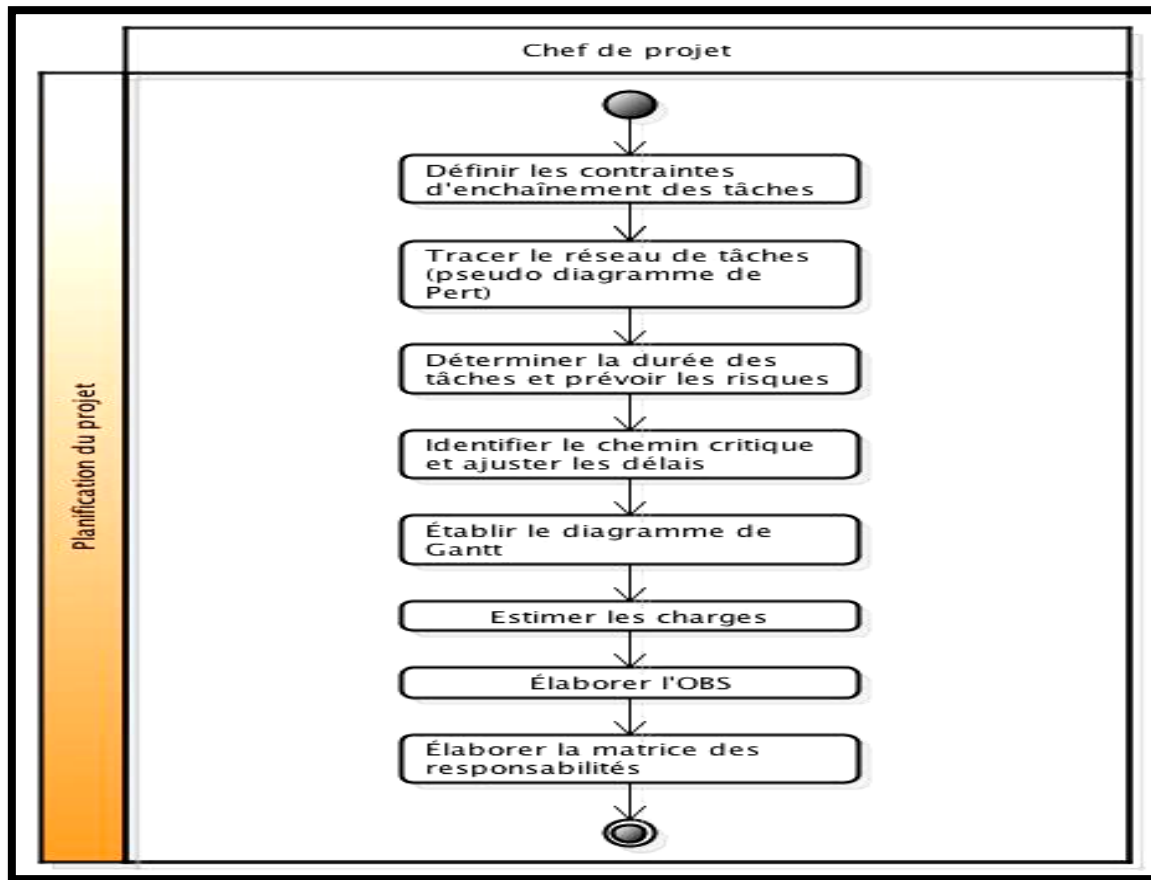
Chef de projet

Planification du projet

Définir les contraintes d'enchaînement des tâches

Tracer le réseau de tâches (pseudo diagramme de Pert)

Déterminer la durée des tâches et prévoir les risques

Identifier le chemin critique et ajuster les délais

Établir le diagramme de Gantt

Estimer les charges

Élaborer l'OBS

Élaborer la matrice des responsabilités